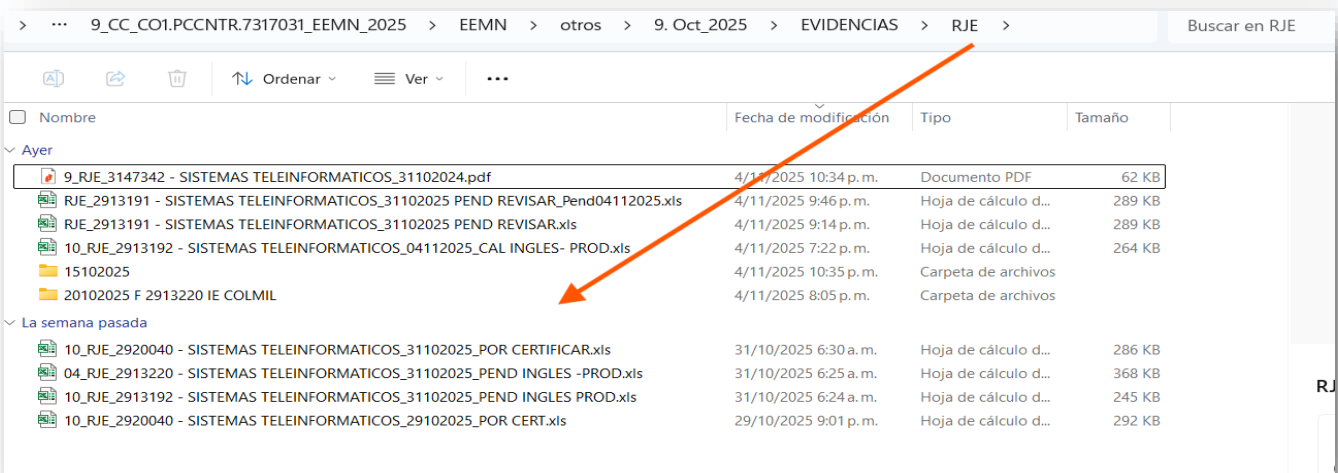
> ··· 9_CC_CO1.PCCNTR.7317031_EEMN_2025 > EEMN > otros > 9. Oct_2025 > EVIDENCIAS > RJE >

Buscar en RJE

Ordenar Ver ···

| Nombre | Fecha de modificación | Tipo | Tamaño |
|---|---|---|---|
| Ayer | | | |
| 9_RJE_3147342 - SISTEMAS TELEINFORMATICOS_31102024.pdf | 4/11/2025 10:34 p. m. | Documento PDF | 62 KB |
| RJE_2913191 - SISTEMAS TELEINFORMATICOS_31102025 PEND REVISAR_Pend04112025.xls | 4/11/2025 9:46 p. m. | Hoja de cálculo d... | 289 KB |
| RJE_2913191 - SISTEMAS TELEINFORMATICOS_31102025 PEND REVISAR.xls | 4/11/2025 9:14 p. m. | Hoja de cálculo d... | 289 KB |
| 10_RJE_2913192 - SISTEMAS TELEINFORMATICOS_04112025_CAL INGLES- PROD.xls | 4/11/2025 7:22 p. m. | Hoja de cálculo d... | 264 KB |
| 15102025 | 4/11/2025 10:35 p. m. | Carpeta de archivos | |
| 20102025 F 2913220 IE COLMIL | 4/11/2025 8:05 p. m. | Carpeta de archivos | |
| La semana pasada | | | |
| 10_RJE_2920040 - SISTEMAS TELEINFORMATICOS_31102025_POR CERTIFICAR.xls | 31/10/2025 6:30 a. m. | Hoja de cálculo d... | 286 KB |
| 04_RJE_2913220 - SISTEMAS TELEINFORMATICOS_31102025_PEND INGLES -PROD.xls | 31/10/2025 6:25 a. m. | Hoja de cálculo d... | 368 KB |
| 10_RJE_2913192 - SISTEMAS TELEINFORMATICOS_31102025_PEND INGLES PROD.xls | 31/10/2025 6:24 a. m. | Hoja de cálculo d... | 245 KB |
| 10_RJE_2920040 - SISTEMAS TELEINFORMATICOS_29102025_POR CERT.xls | 29/10/2025 9:01 p. m. | Hoja de cálculo d... | 292 KB |

RJ